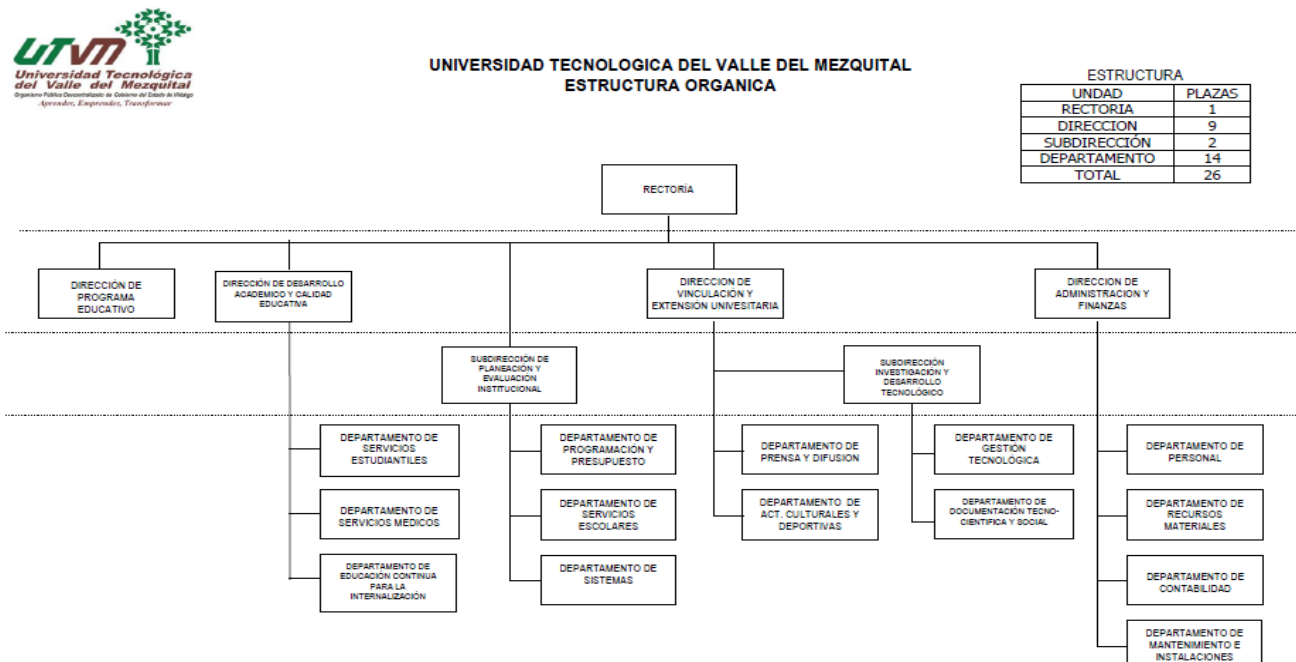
UTVM
Universidad Tecnológica del Valle del Mezquital
Organismo Público Descentralizado de Gobierno del Estado de Hidalgo
Aprender, Emprender, Transformar

UNIVERSIDAD TECNOLOGICA DEL VALLE DEL MEZQUITAL
ESTRUCTURA ORGANICA

ESTRUCTURA

| UNDAD | PLAZAS |
|---|---|
| RECTORIA | 1 |
| DIRECCION | 9 |
| SUBDIRECCIÓN | 2 |
| DEPARTAMENTO | 14 |
| TOTAL | 26 |

RECTORÍA

DIRECCIÓN DE PROGRAMA EDUCATIVO

DIRECCIÓN DE DESARROLLO ACADEMICO Y CALIDAD EDUCATIVA

DIRECCION DE VINCULACIÓN Y EXTENSIÓN UNIVESITARIA

DIRECCION DE ADMINISTRACION Y FINANZAS

SUBDIRECCIÓN DE PLANEACION Y EVALUACION INSTITUCIONAL

SUBDIRECCIÓN INVESTIGACIÓN Y DESARROLLO TECNOLÓGICO

DEPARTAMENTO DE SERVICIOS ESTUDIANTILES

DEPARTAMENTO DE SERVICIOS MEDICOS

DEPARTAMENTO DE EDUCACIÓN CONTINUA PARA LA INTERNALIZACIÓN

DEPARTAMENTO DE PROGRAMACIÓN Y PRESUPUESTO

DEPARTAMENTO DE SERVICIOS ESCOLARES

DEPARTAMENTO DE SISTEMAS

DEPARTAMENTO DE PRENSA Y DIFUSION

DEPARTAMENTO DE ACT. CULTURALES Y DEPORTIVAS

DEPARTAMENTO DE GESTIÓN TECNOLÓGICA

DEPARTAMENTO DE DOCUMENTACIÓN TECNO-CIENTIFICA Y SOCIAL

DEPARTAMENTO DE PERSONAL

DEPARTAMENTO DE RECURSOS MATERIALES

DEPARTAMENTO DE CONTABILIDAD

DEPARTAMENTO DE MANTENIMIENTO E INSTALACIONES